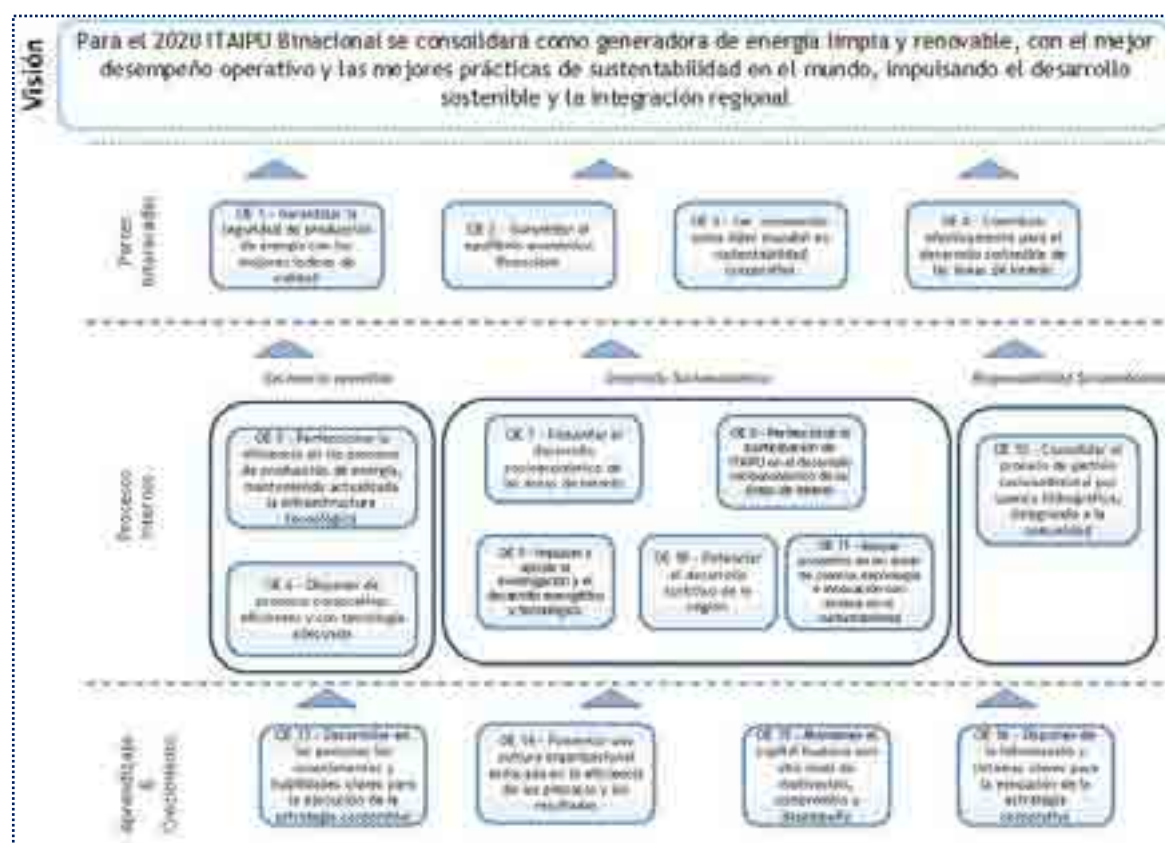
Visión

Para el 2020 ITAIPU Binacional se consolidará como generadora de energía limpia y renovable, con el mejor desempeño operativo y las mejores prácticas de sustentabilidad en el mundo, impulsando el desarrollo sostenible y la integración regional.

Partes interesadas

OE 1 - Garantizar la seguridad de producción de energía con los mejores índices de calidad

OE 2 - Garantizar el equilibrio económico financiero

OE 3 - Ser reconocida como líder mundial en sustentabilidad corporativa

OE 4 - Contribuir efectivamente para el desarrollo sostenible de las áreas de interés

Excelencia operativa

Desarrollo Socioeconómico

Responsabilidad Socioambiental

Procesos Internos

OE 5 - Perfeccionar la eficiencia en los procesos de producción de energía, manteniendo actualizada la infraestructura tecnológica

OE 6 - Disponer de procesos corporativos eficientes y con tecnología adecuada

OE 7 - Fomentar el desarrollo socioeconómico de las áreas de interés

OE 8 - Perfeccionar la participación de ITAIPU en el desarrollo socioeconómico de su área de interés

OE 9 - Impulsar y apoyar la investigación y el desarrollo energético y tecnológico

OE 10 - Potenciar el desarrollo turístico de la región

OE 11 - Apoyar proyectos en las áreas de ciencia, tecnología e innovación con énfasis en el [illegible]

OE 12 - Consolidar el proceso de gestión socioambiental por cuenca hidrográfica, integrando a la comunidad

Aprendizaje & Crecimiento

OE 13 - Desarrollar en las personas los conocimientos y habilidades claves para la ejecución de la estrategia corporativa

OE 14 - Fomentar una cultura organizacional enfocada en la eficiencia de los procesos y los resultados

OE 15 - Mantener el capital humano con alto nivel de motivación, compromiso y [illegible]

OE 16 - Disponer de la información y sistemas claves para la ejecución de la estrategia corporativa